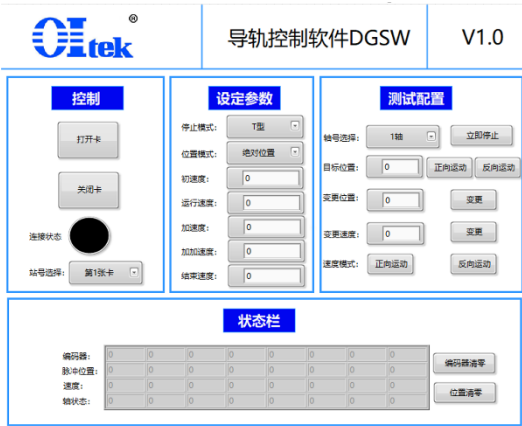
OLtek®

导轨控制软件DGSW

V1.0

控制

打开卡

关闭卡

连接状态

站号选择: 第1张卡

设定参数

停止模式: T型

位置模式: 绝对位置

初速度: 0

运行速度: 0

加速度: 0

加加速度: 0

结束速度: 0

测试配置

轴号选择: 1轴

立即停止

目标位置: 0

正向运动

反向运动

变更位置: 0

变更

变更速度: 0

变更

速度模式: 正向运动

反向运动

状态栏

编码器:

脉冲位置:

速度:

轴状态:

| 0 | 0 | 0 | 0 | 0 | 0 | 0 | 0 |
|---|---|---|---|---|---|---|---|
| 0 | 0 | 0 | 0 | 0 | 0 | 0 | 0 |
| 0 | 0 | 0 | 0 | 0 | 0 | 0 | 0 |
| 0 | 0 | 0 | 0 | 0 | 0 | 0 | 0 |

编码器清零

位置清零